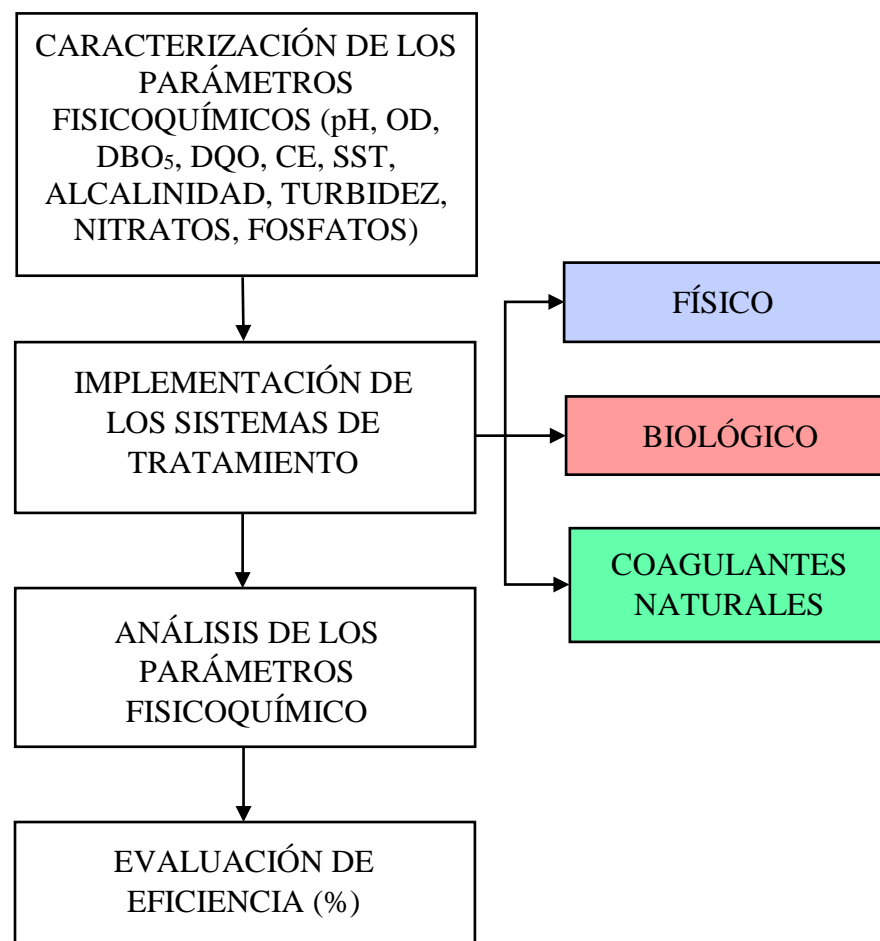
CARACTERIZACIÓN DE LOS PARÁMETROS FISICOQUÍMICOS (pH, OD, $DBO_5$, DQO, CE, SST, ALCALINIDAD, TURBIDEZ, NITRATOS, FOSFATOS)

IMPLEMENTACIÓN DE LOS SISTEMAS DE TRATAMIENTO

FÍSICO

BIOLÓGICO

COAGULANTES NATURALES

ANÁLISIS DE LOS PARÁMETROS FISICOQUÍMICO

EVALUACIÓN DE EFICIENCIA (%)